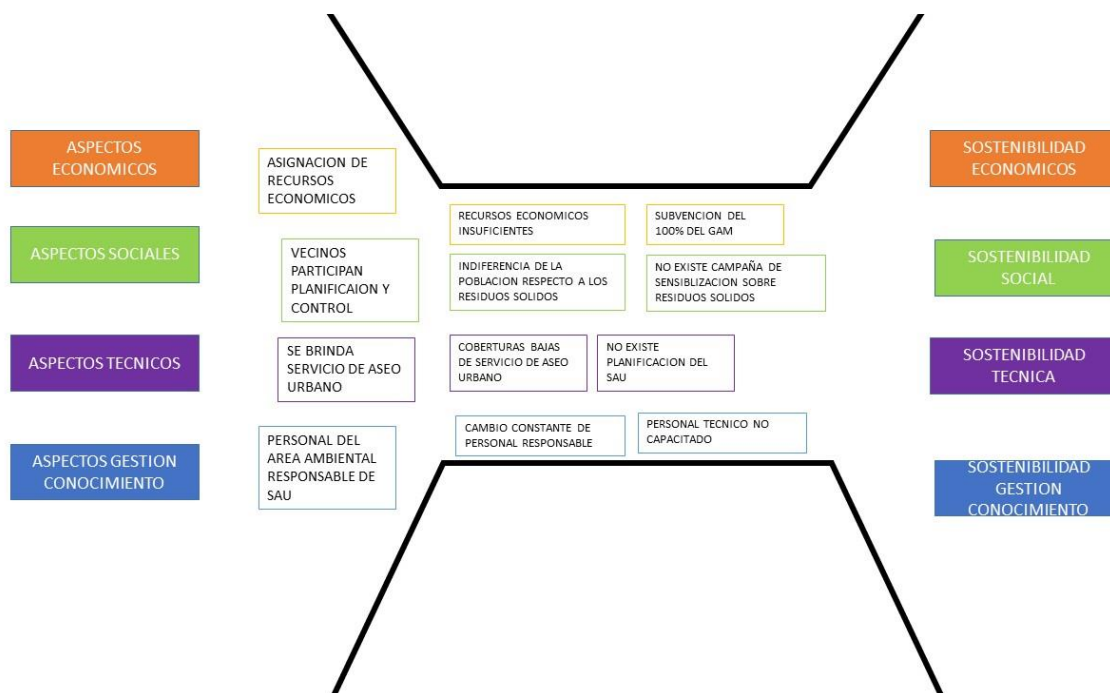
ASPECTOS ECONOMICOS

ASIGNACION DE RECURSOS ECONOMICOS

RECURSOS ECONOMICOS INSUFICIENTES

SUBVENCION DEL 100% DEL GAM

SOSTENIBILIDAD ECONOMICOS

ASPECTOS SOCIALES

VECINOS PARTICIPAN PLANIFICAION Y CONTROL

INDIFERENCIA DE LA POBLACION RESPECTO A LOS RESIDUOS SOLIDOS

NO EXISTE CAMPAÑA DE SENSIBLIZACION SOBRE RESIDUOS SOLIDOS

SOSTENIBILIDAD SOCIAL

ASPECTOS TECNICOS

SE BRINDA SERVICIO DE ASEO URBANO

COBERTURAS BAJAS DE SERVICIO DE ASEO URBANO

NO EXISTE PLANIFICACION DEL SAU

SOSTENIBILIDAD TECNICA

ASPECTOS GESTION CONOCIMIENTO

PERSONAL DEL AREA AMBIENTAL RESPONSABLE DE SAU

CAMBIO CONSTANTE DE PERSONAL RESPONSABLE

PERSONAL TECNICO NO CAPACITADO

SOSTENIBILIDAD GESTION CONOCIMIENTO